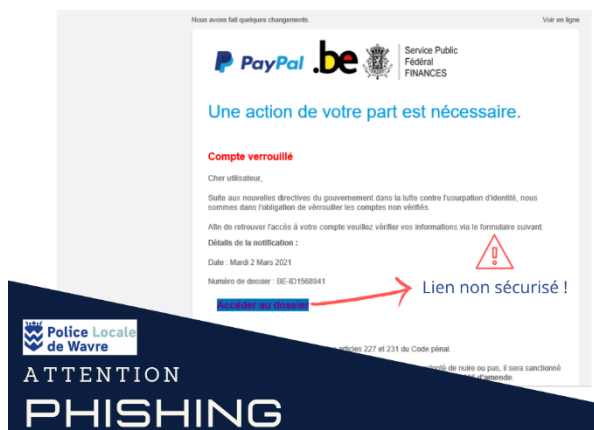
Nous avons fait quelques changements. Voir en ligne

PayPal .be Service Public Fédéral FINANCES

Une action de votre part est nécessaire.

Compte verrouillé

Cher utilisateur,

Suite aux nouvelles directives du gouvernement dans la lutte contre l'usurpation d'identité, nous sommes dans l'obligation de vérrouiller les comptes non vérifiés.

Afin de retrouver l'accès à votre compte veuillez vérifier vos informations via le formulaire suivant.

Détails de la notification :

Date : Mardi 2 Mars 2021

Numéro de dossier : BE-ID1568941

Accéder au dossier

Lien non sécurisé !

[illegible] articles 227 et 231 du Code pénal.

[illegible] ntention de nuire ou pas, il sera sanctionné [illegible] d'amende.

Police Locale de Wavre

ATTENTION

PHISHING